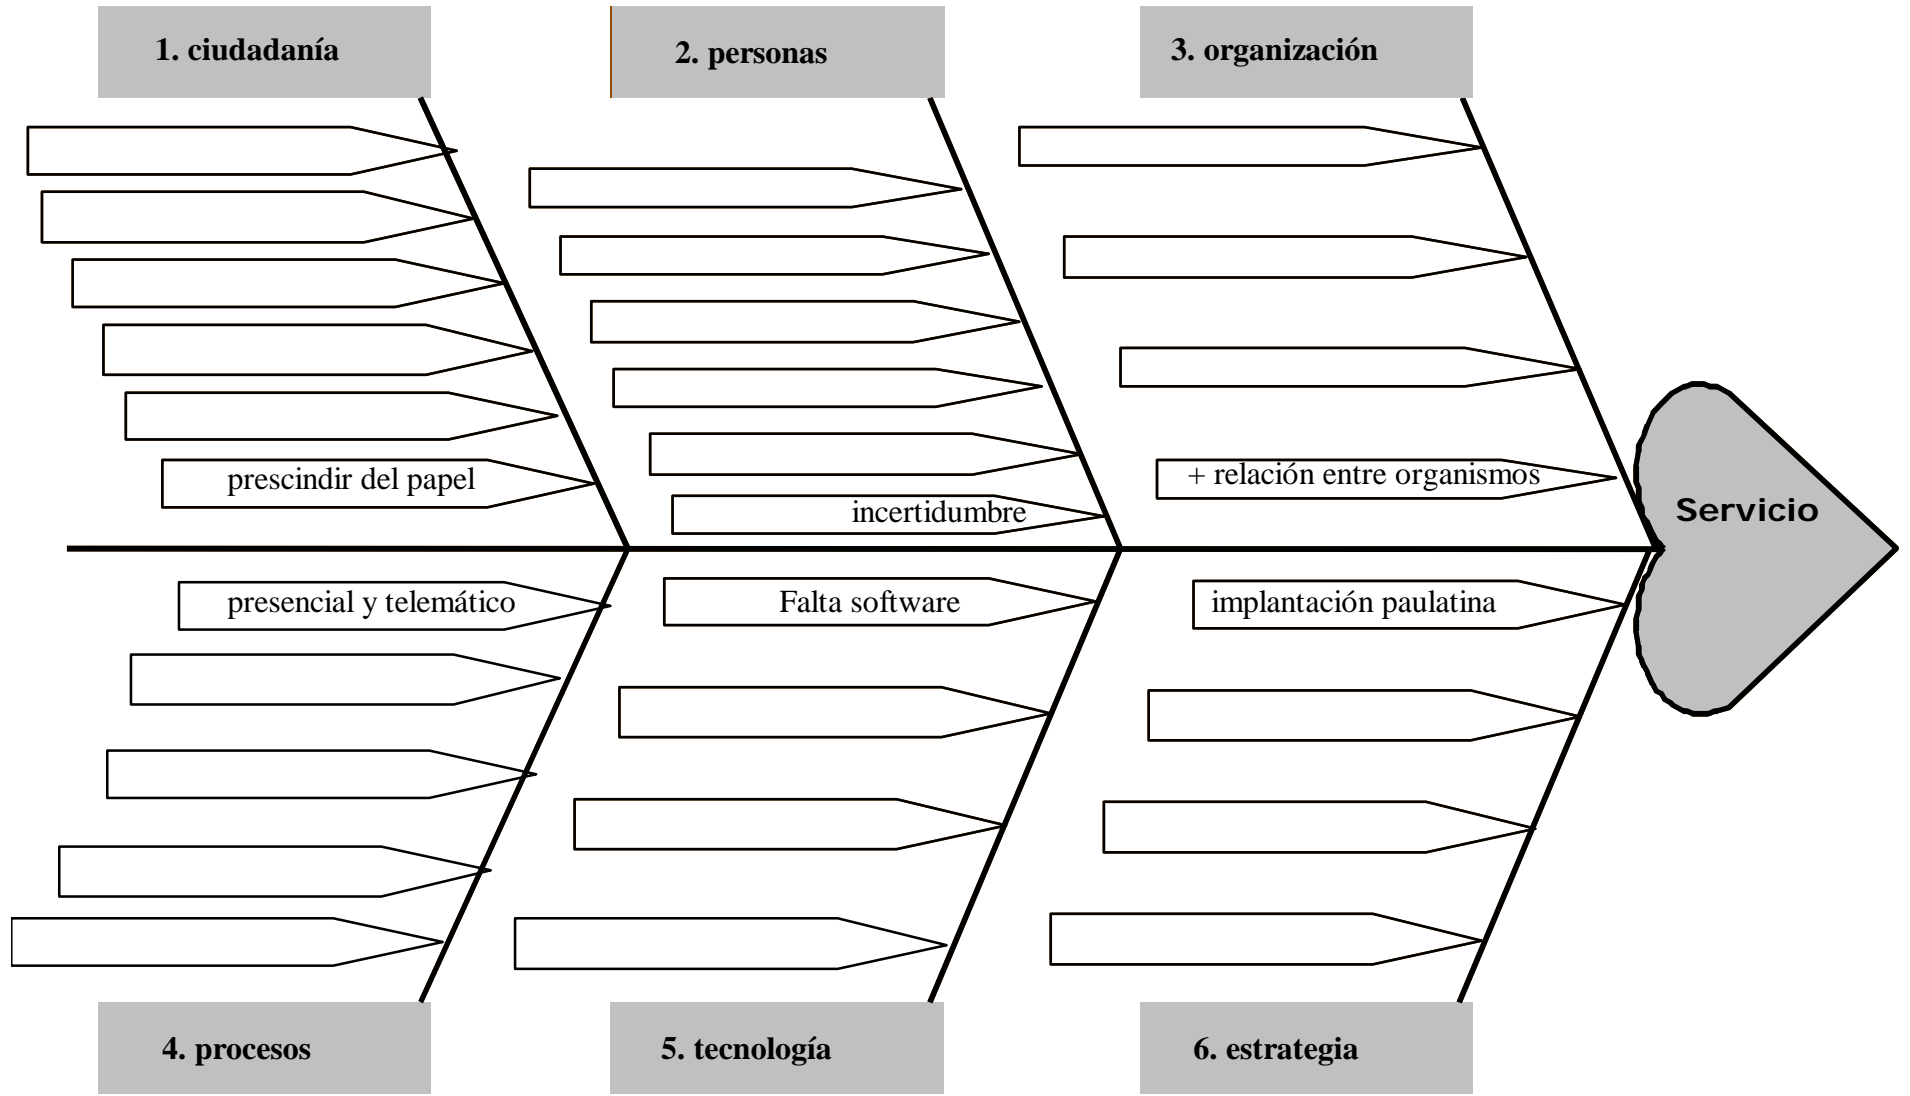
1. ciudadanía

2. personas

3. organización

prescindir del papel

incertidumbre

+ relación entre organismos

Servicio

presencial y telemático

Falta software

implantación paulatina

4. procesos

5. tecnología

6. estrategia